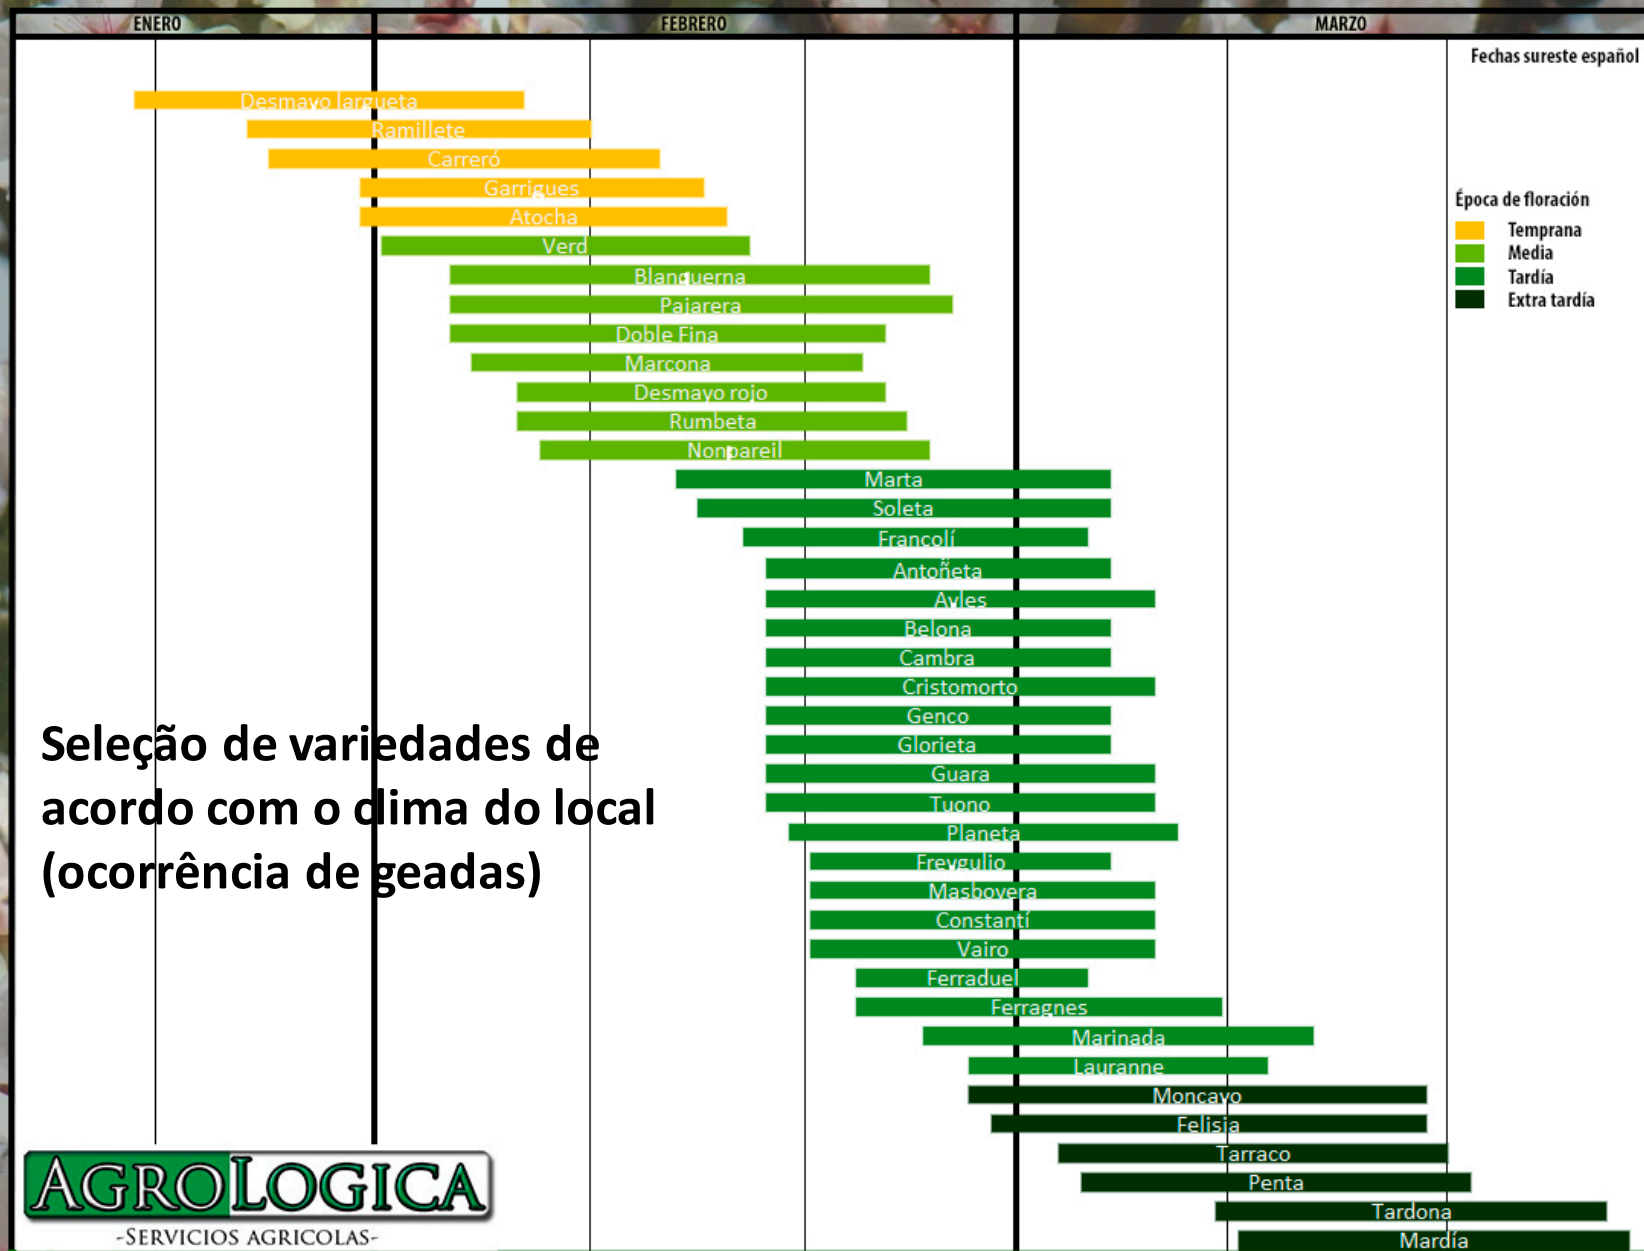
ENERO FEBRERO MARZO

Fechas sureste español

Desmayo largueta
Ramillete
Carreró
Garrigues
Atocha
Verd
Blanquerna
Pajarera
Doble Fina
Marcona
Desmayo rojo
Rumbeta
Nonpareil
Marta
Soleta
Francolí
Antoñeta
Ayles
Belona
Cambra
Cristomorto
Genco
Glorieta
Guara
Tuono
Planeta
Freygulio
Masbovera
Constantí
Vairo
Ferraduel
Ferragnes
Marinada
Lauranne
Moncayo
Felisia
Tarraco
Penta
Tardona
Mardía

Época de floración
Temprana
Media
Tardía
Extra tardía

Seleção de variedades de acordo com o clima do local (ocorrência de geadas)

AGROLOGICA
-SERVICIOS AGRICOLAS-